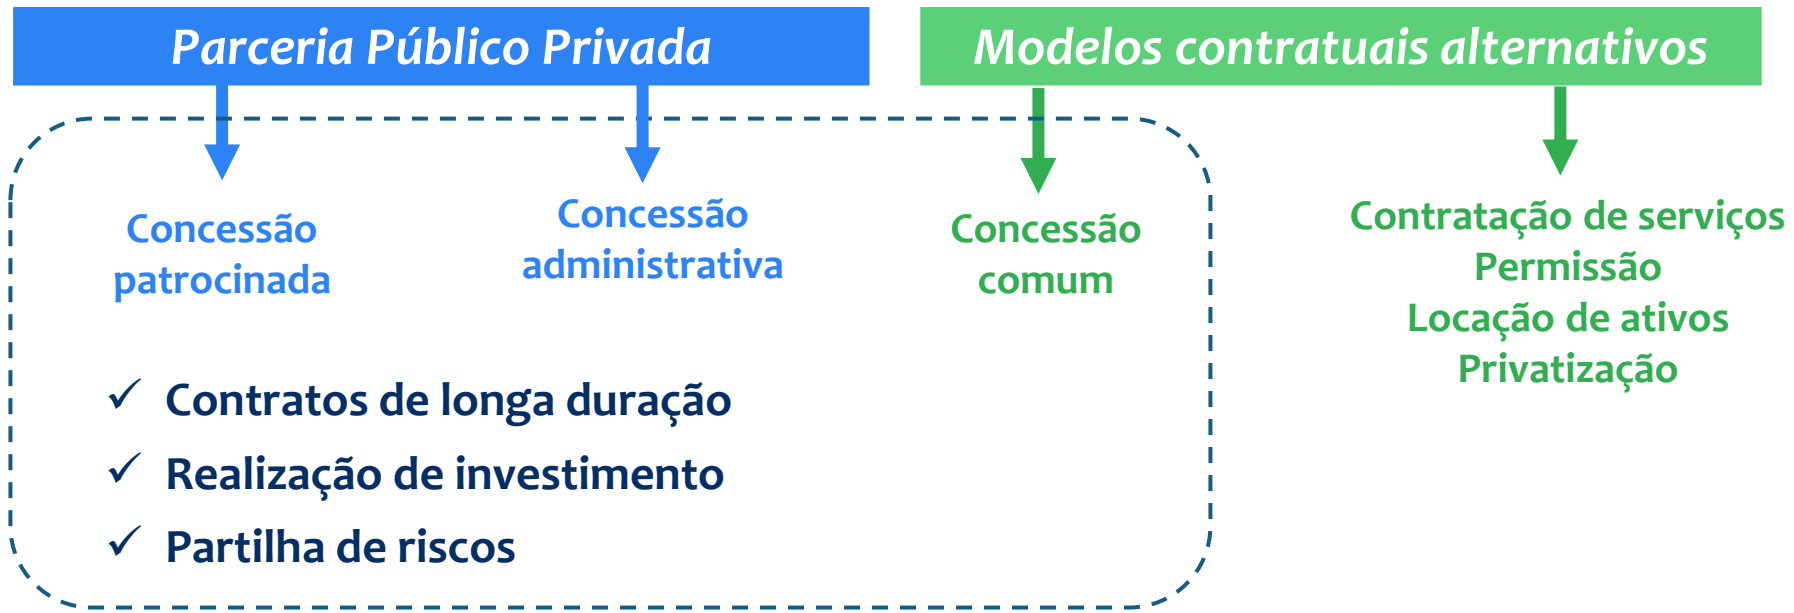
Parceria Público Privada

Modelos contratuais alternativos

Concessão patrocinada

Concessão administrativa

Concessão comum

Contratação de serviços
Permissão
Locação de ativos
Privatização

✓ Contratos de longa duração
✓ Realização de investimento
✓ Partilha de riscos